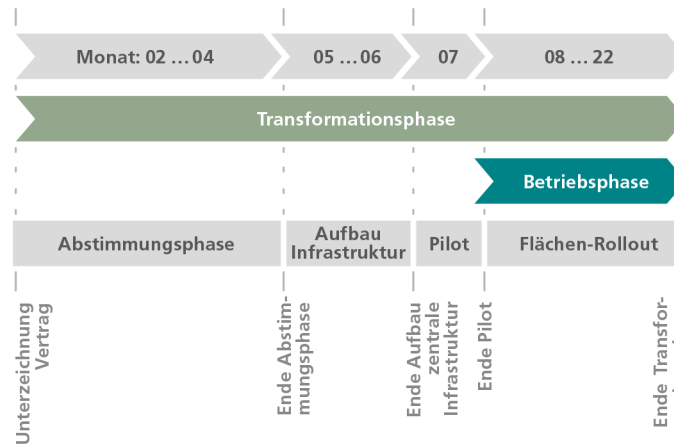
Monat: 02 … 04

05 … 06

07

08 … 22

Transformationsphase

Betriebsphase

Abstimmungsphase

Aufbau Infrastruktur

Pilot

Flächen-Rollout

Unterzeichnung Vertrag

Ende Abstimmungsphase

Ende Aufbau zentrale Infrastruktur

Ende Pilot

Ende Transfor-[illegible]